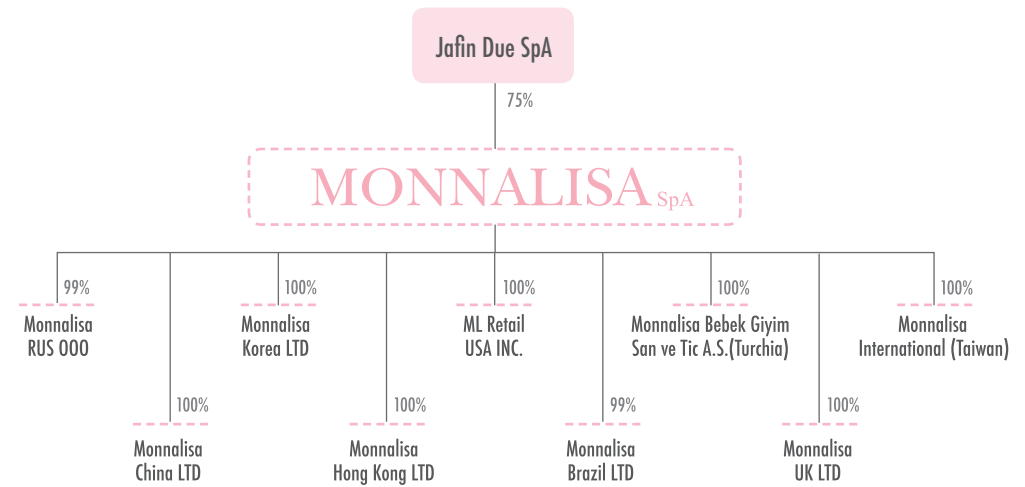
Jafin Due SpA

75%

MONNALISA SpA

99%
Monnalisa RUS OOO

100%
Monnalisa China LTD

100%
Monnalisa Korea LTD

100%
Monnalisa Hong Kong LTD

100%
ML Retail USA INC.

99%
Monnalisa Brazil LTD

100%
Monnalisa Bebek Giyim San ve Tic A.S.(Turchia)

100%
Monnalisa UK LTD

100%
Monnalisa International (Taiwan)